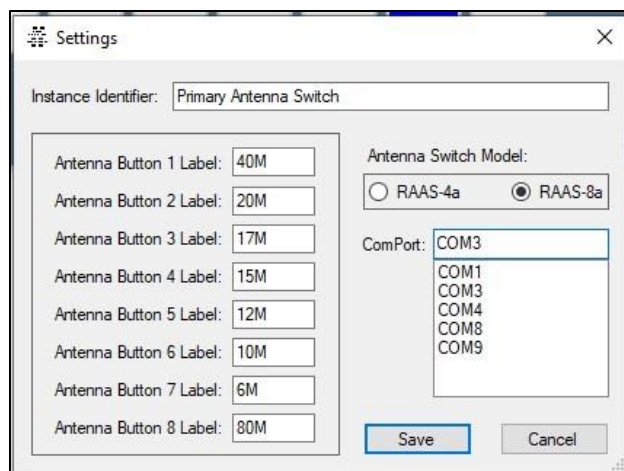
Settings

×

Instance Identifier: Primary Antenna Switch

Antenna Button 1 Label: 40M
Antenna Button 2 Label: 20M
Antenna Button 3 Label: 17M
Antenna Button 4 Label: 15M
Antenna Button 5 Label: 12M
Antenna Button 6 Label: 10M
Antenna Button 7 Label: 6M
Antenna Button 8 Label: 80M

Antenna Switch Model:
RAAS-4a
RAAS-8a

ComPort: COM3
COM1
COM3
COM4
COM8
COM9

Save
Cancel